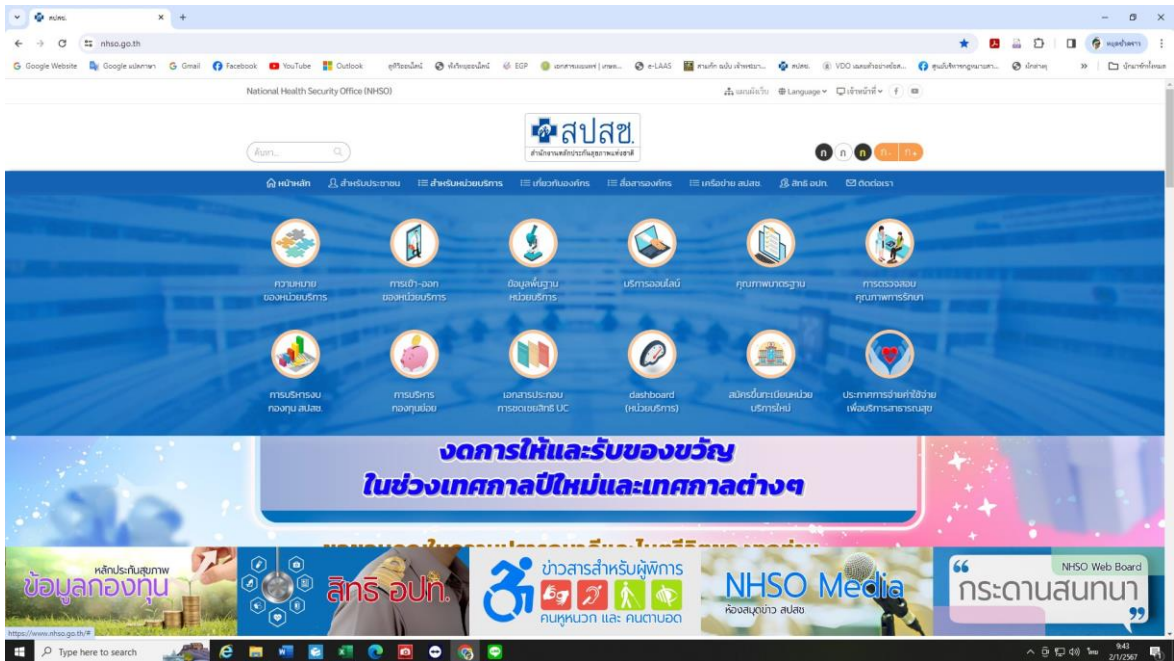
สปสช.

nhso.go.th

Google Website | Google แปลภาษา | Gmail | Facebook | YouTube | Outlook | EGP | e-LAAS | VDO

National Health Security Office (NHSO)

Language

ค้นหา...

สปสช.
สำนักงานหลักประกันสุขภาพแห่งชาติ

ก ก ก ก- ก+

หน้าหลัก | สำหรับประชาชน | สำหรับหน่วยบริการ | เกี่ยวกับองค์กร | สื่อสารองค์กร | เครือข่าย สปสช. | สิทธิ อปท. | ติดต่อเรา

ความหมายของหน่วยบริการ

การเข้า-ออกของหน่วยบริการ

ข้อมูลพื้นฐานหน่วยบริการ

บริการออนไลน์

คุณภาพมาตรฐาน

การตรวจสอบคุณภาพการรักษา

การบริหารงบกองทุน สปสช.

การบริหารกองทุนย่อย

เอกสารประกอบการชดเชยสิทธิ UC

dashboard (หน่วยบริการ)

สมัครขึ้นทะเบียนหน่วยบริการใหม่

ประกาศการจ่ายค่าใช้จ่ายเพื่อบริการสาธารณสุข

งดการให้และรับของขวัญ
ในช่วงเทศกาลปีใหม่และเทศกาลต่างๆ

หลักประกันสุขภาพ
ข้อมูลกองทุน

สิทธิ อปท.

ข่าวสารสำหรับผู้พิการ
คนหูหนวก และ คนตาบอด

NHSO Media
ห้องสมุดข่าว สปสช

NHSO Web Board
กระดานสนทนา

https://www.nhso.go.th/#

Type here to search

9:43
2/1/2567